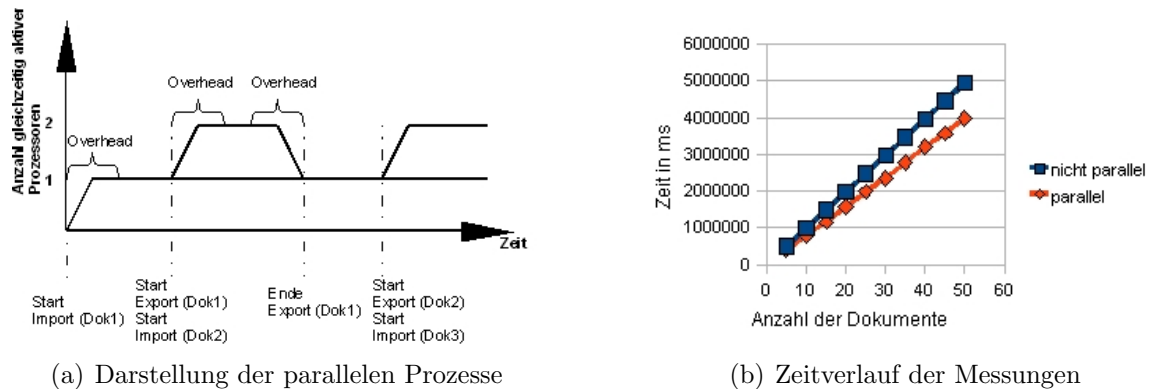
Anzahl gleichzeitig aktiver Prozessoren

2

1

Overhead

Overhead

Overhead

Zeit

Start Import (Dok1)

Start Export (Dok1) Start Import (Dok2)

Ende Export (Dok1)

Start Export (Dok2) Start Import (Dok3)

(a) Darstellung der parallelen Prozesse

6000000
5000000
4000000
3000000
2000000
1000000
0

Zeit in ms

0 10 20 30 40 50 60

Anzahl der Dokumente

nicht parallel
parallel

(b) Zeitverlauf der Messungen